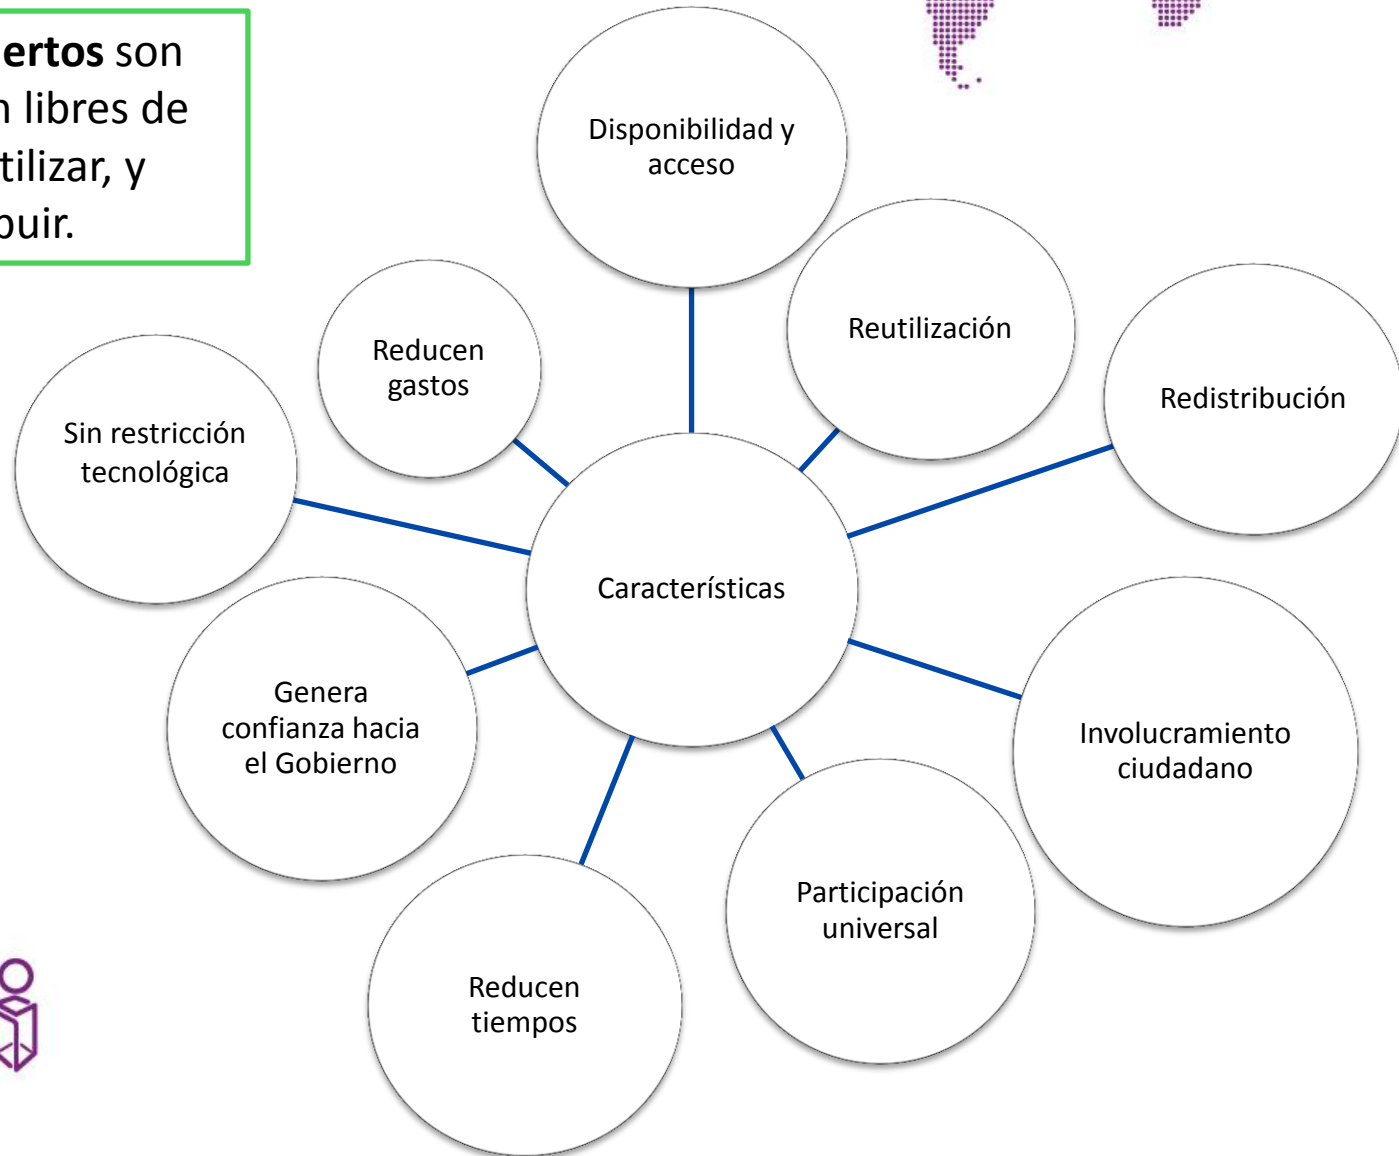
**ertos** son
n libres de
tilizar, y
buir.

Disponibilidad y acceso

Reutilización

Redistribución

Reducen gastos

Sin restricción tecnológica

Características

Genera confianza hacia el Gobierno

Involucramiento ciudadano

Participación universal

Reducen tiempos